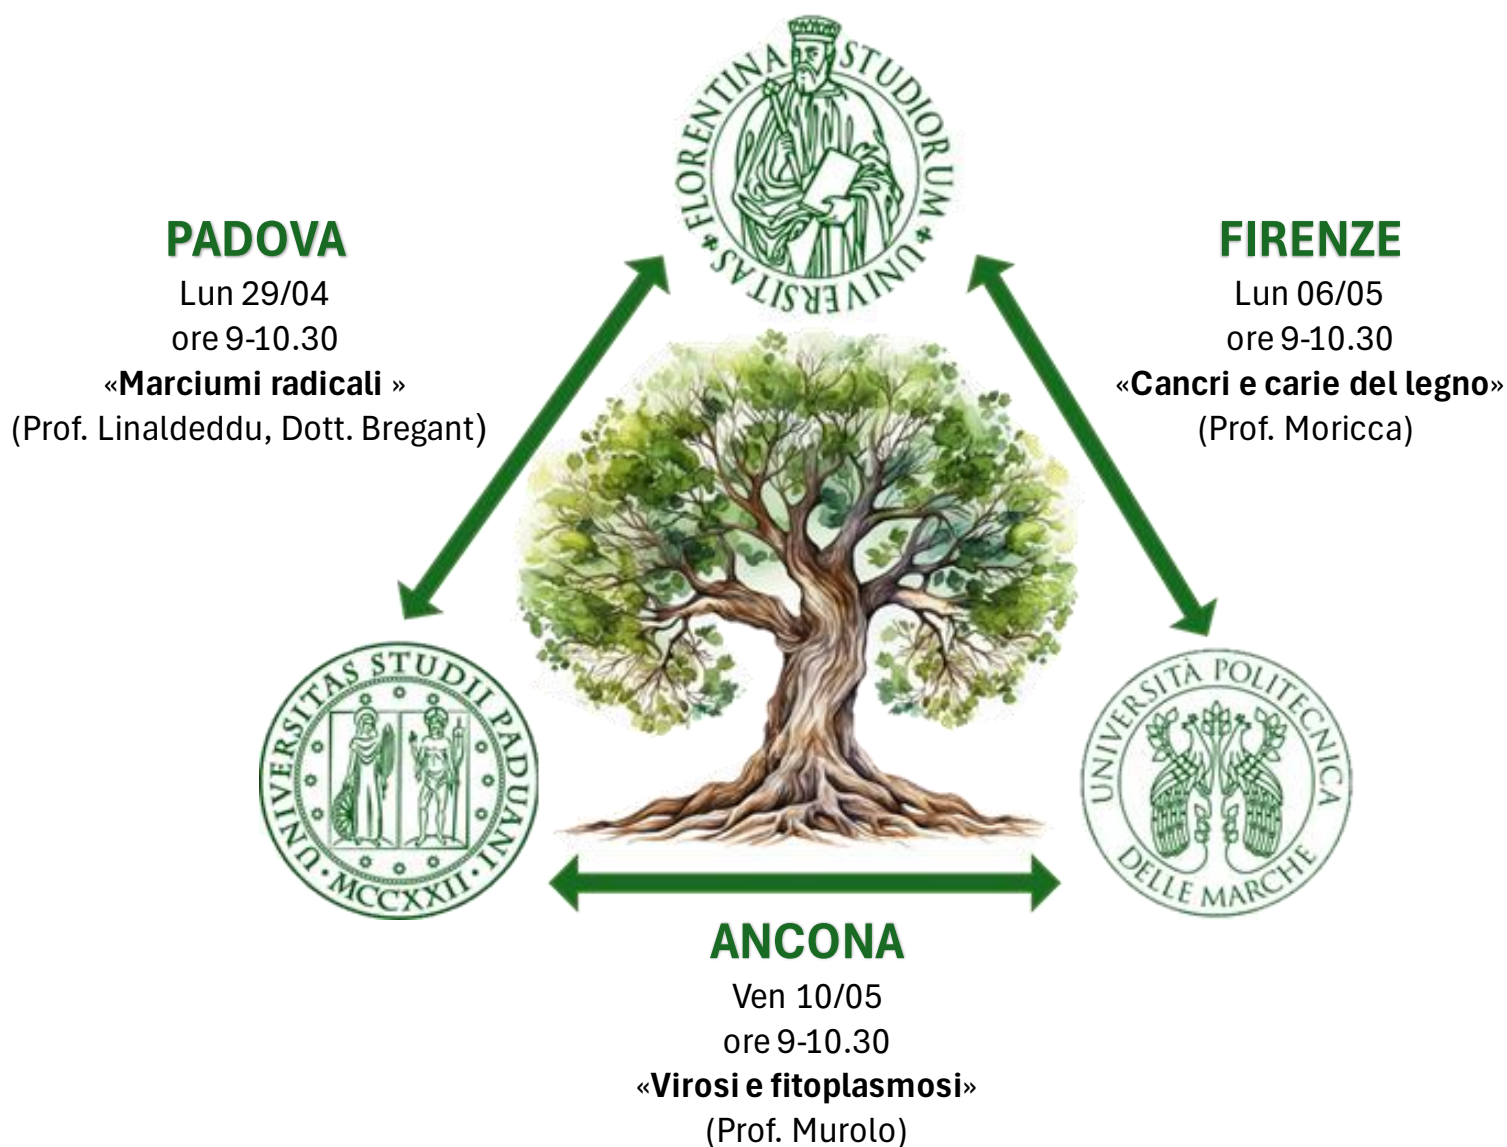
FLORENTINA STUDIORUM UNIVERSITAS

PADOVA
Lun 29/04
ore 9-10.30
«Marciumi radicali »
(Prof. Linaldeddu, Dott. Bregant)

FIRENZE
Lun 06/05
ore 9-10.30
«Cancri e carie del legno»
(Prof. Moricca)

UNIVERSITAS STUDII PADUANI MCCXXII

UNIVERSITÀ POLITECNICA DELLE MARCHE

ANCONA
Ven 10/05
ore 9-10.30
«Virosi e fitoplasmosi»
(Prof. Murolo)